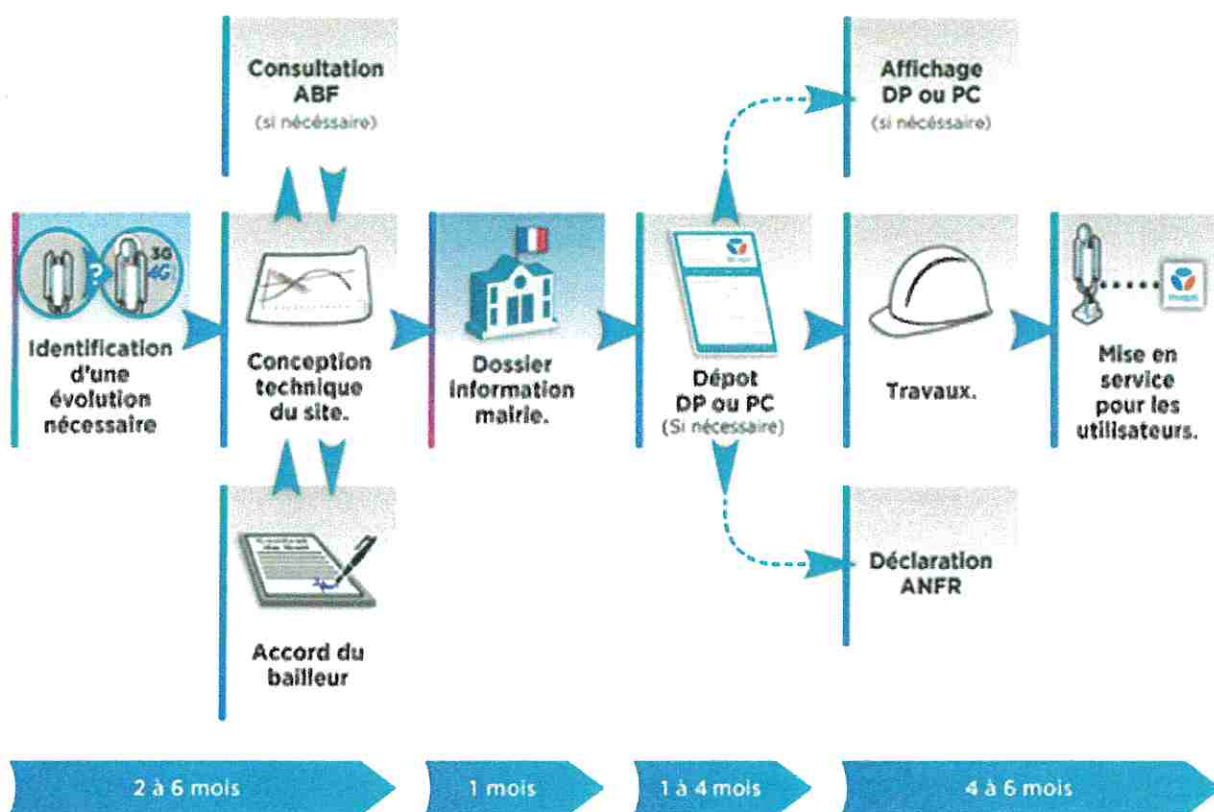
Consultation ABF
(si nécessaire)

Affichage DP ou PC
(si nécessaire)

3G
4G

Identification d'une évolution nécessaire

Conception technique du site.

Dossier information mairie.

Dépot DP ou PC
(Si nécessaire)

Travaux.

Mise en service pour les utilisateurs.

Déclaration ANFR

Accord du bailleur

2 à 6 mois

1 mois

1 à 4 mois

4 à 6 mois